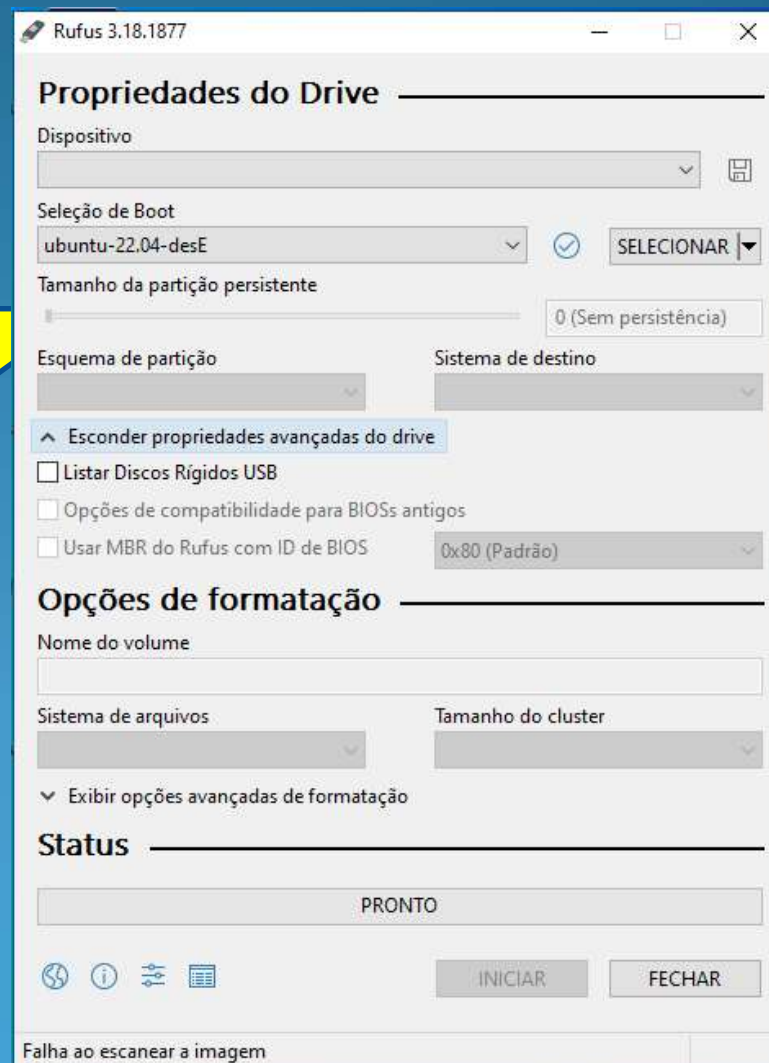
Rufus 3.18.1877

Propriedades do Drive

Dispositivo

Seleção de Boot

ubuntu-22.04-desE

SELECIONAR

Tamanho da partição persistente

0 (Sem persistência)

Esquema de partição

Sistema de destino

Esconder propriedades avançadas do drive

Listar Discos Rígidos USB

Opções de compatibilidade para BIOSs antigos

Usar MBR do Rufus com ID de BIOS

0x80 (Padrão)

Opções de formatação

Nome do volume

Sistema de arquivos

Tamanho do cluster

Exibir opções avançadas de formatação

Status

PRONTO

INICIAR

FECHAR

Falha ao escanear a imagem